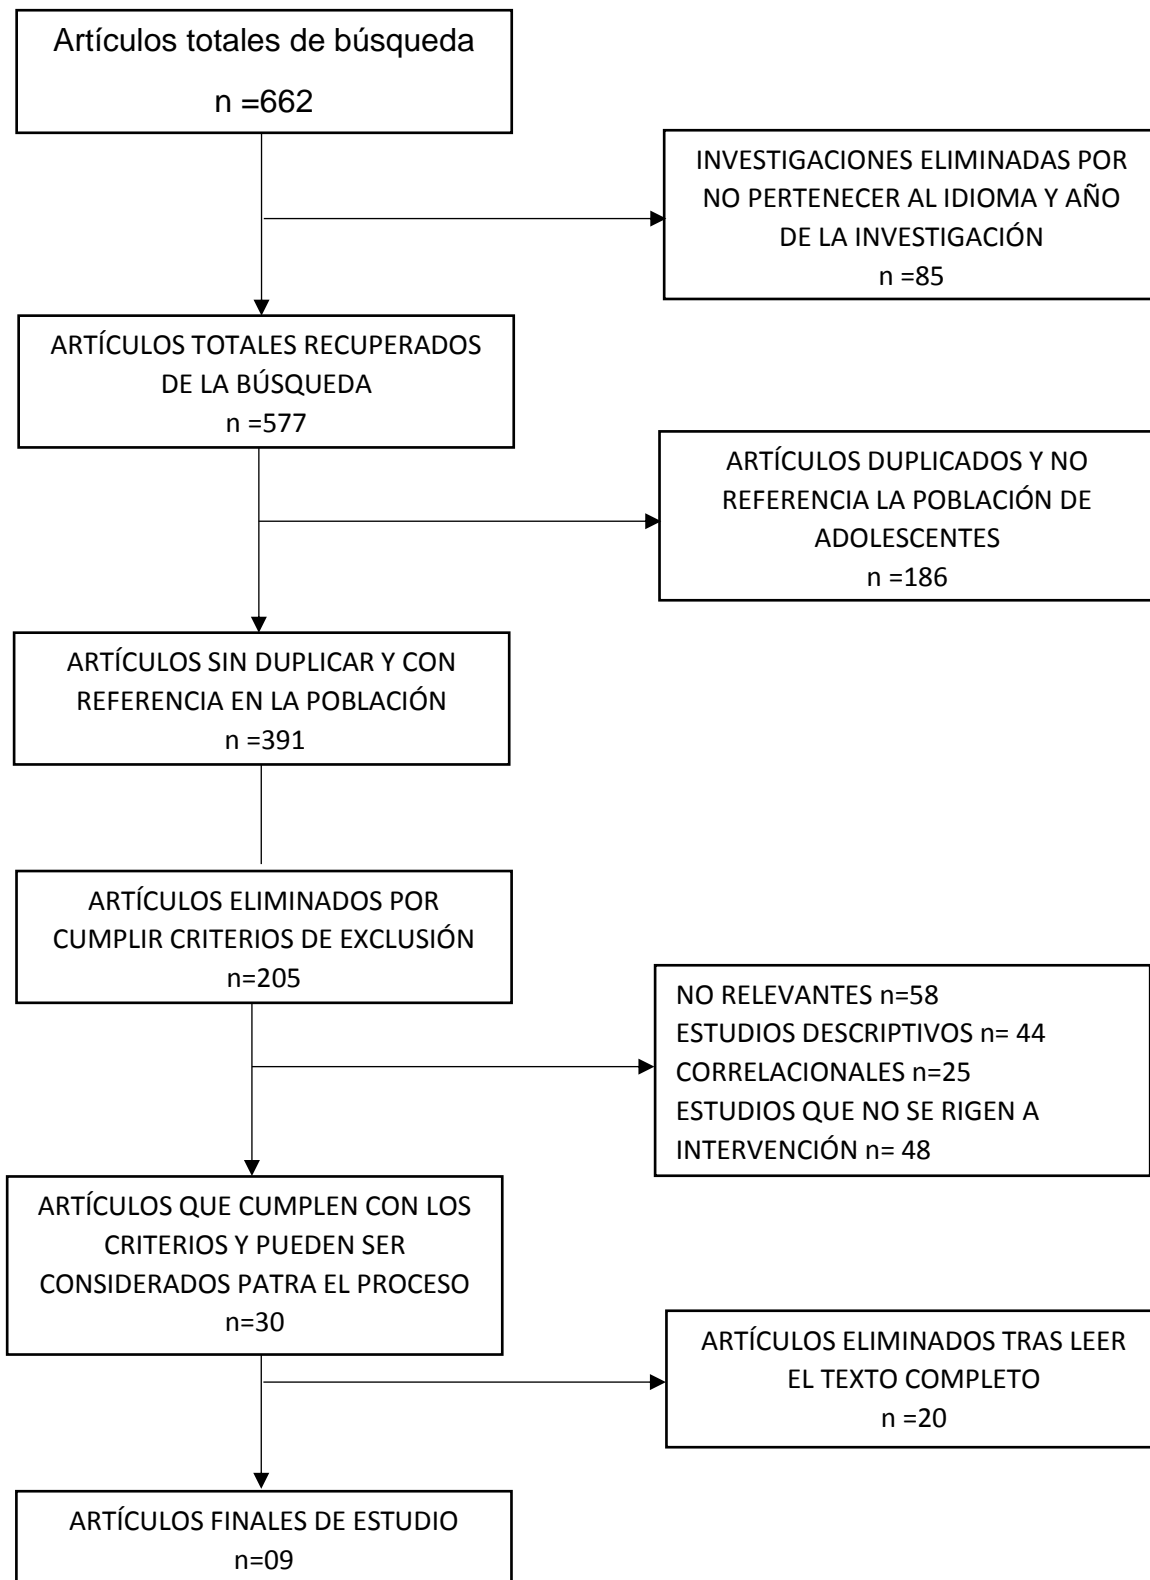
Artículos totales de búsqueda
n =662

INVESTIGACIONES ELIMINADAS POR NO PERTENECER AL IDIOMA Y AÑO DE LA INVESTIGACIÓN
n =85

ARTÍCULOS TOTALES RECUPERADOS DE LA BÚSQUEDA
n =577

ARTÍCULOS DUPLICADOS Y NO REFERENCIA LA POBLACIÓN DE ADOLESCENTES
n =186

ARTÍCULOS SIN DUPLICAR Y CON REFERENCIA EN LA POBLACIÓN
n =391

ARTÍCULOS ELIMINADOS POR CUMPLIR CRITERIOS DE EXCLUSIÓN
n=205

NO RELEVANTES n=58
ESTUDIOS DESCRIPTIVOS n= 44
CORRELACIONALES n=25
ESTUDIOS QUE NO SE RIGEN A INTERVENCIÓN n= 48

ARTÍCULOS QUE CUMPLEN CON LOS CRITERIOS Y PUEDEN SER CONSIDERADOS PATRA EL PROCESO
n=30

ARTÍCULOS ELIMINADOS TRAS LEER EL TEXTO COMPLETO
n =20

ARTÍCULOS FINALES DE ESTUDIO
n=09